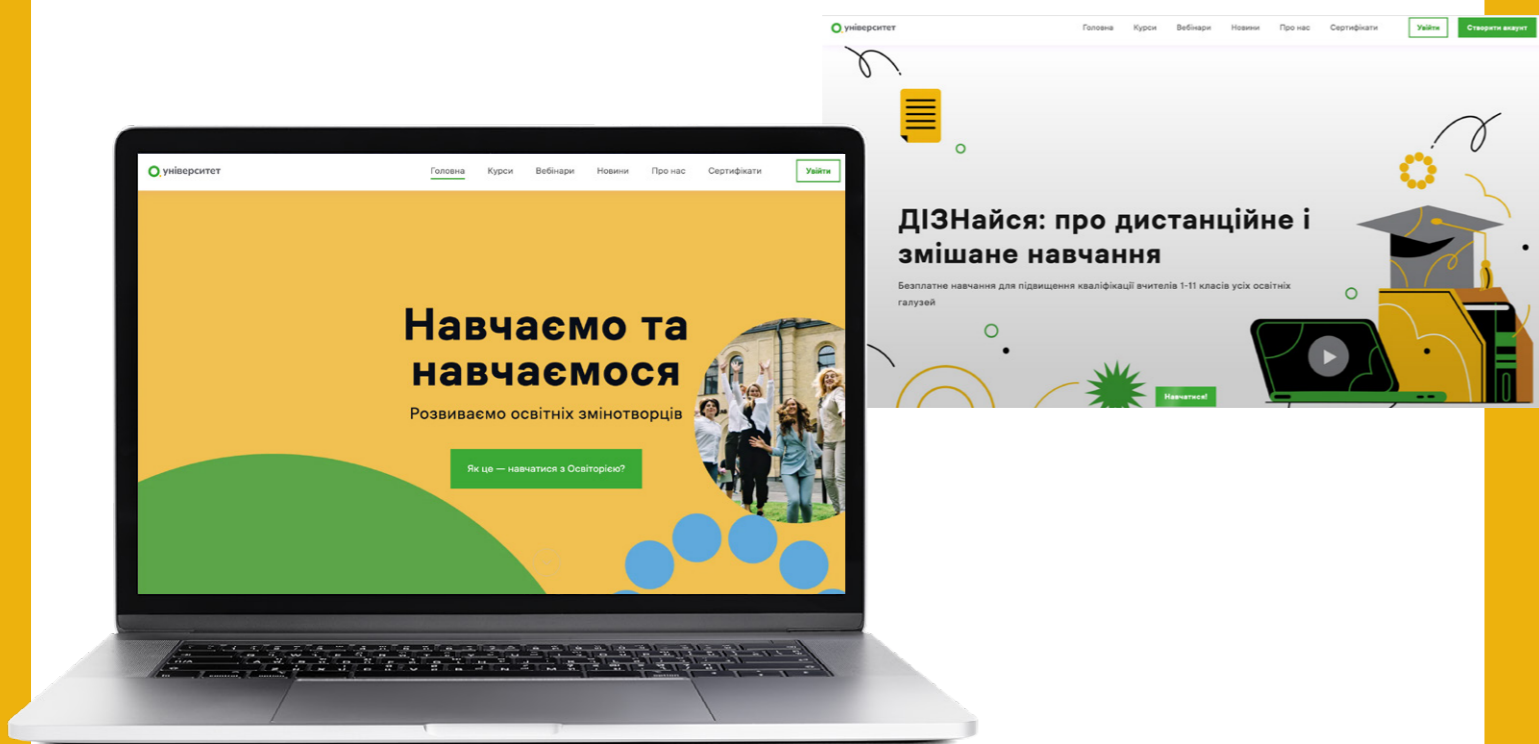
університет

Головна Курси Вебінари Новини Про нас Сертифікати Увійти Створити акаунт

ДІЗНайся: про дистанційне і змішане навчання

Безплатне навчання для підвищення кваліфікації вчителів 1-11 класів усіх освітніх галузей

Навчатися!

університет

Головна Курси Вебінари Новини Про нас Сертифікати Увійти

Навчаємо та навчаємося

Розвиваємо освітніх змінотворців

Як це — навчатися з Освіторією?